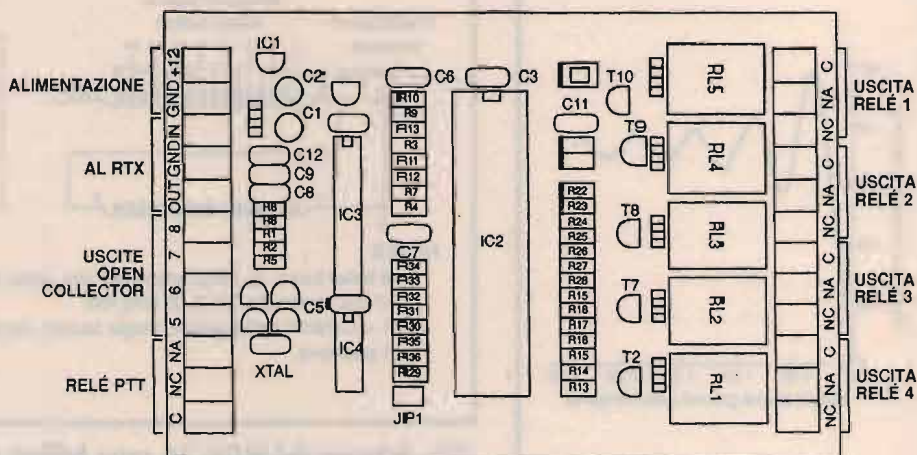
ALIMENTAZIONE

AL RTX

USCITE OPEN COLLECTOR

RELÉ PTT

+12 GND IN GND OUT 8 7 6 5 NA NC C

IC1 C2 C1 C12 C9 C8 R8 R6 R1 R2 R5 XTAL C5 IC3 IC4

C6 R10 R9 R13 R3 R11 R12 R7 R4 C7 R34 R33 R32 R31 R30 R35 R36 R29 JP1

C3 IC2

C11 R22 R23 R24 R25 R26 R27 R28 R15 R18 R17 R16 R15 R14 R13

T10 T9 T8 T7 T2

RL5 RL4 RL3 RL2 RL1

C NA NC C NA NC C NA NC C NA NC

USCITA RELÉ 1

USCITA RELÉ 2

USCITA RELÉ 3

USCITA RELÉ 4